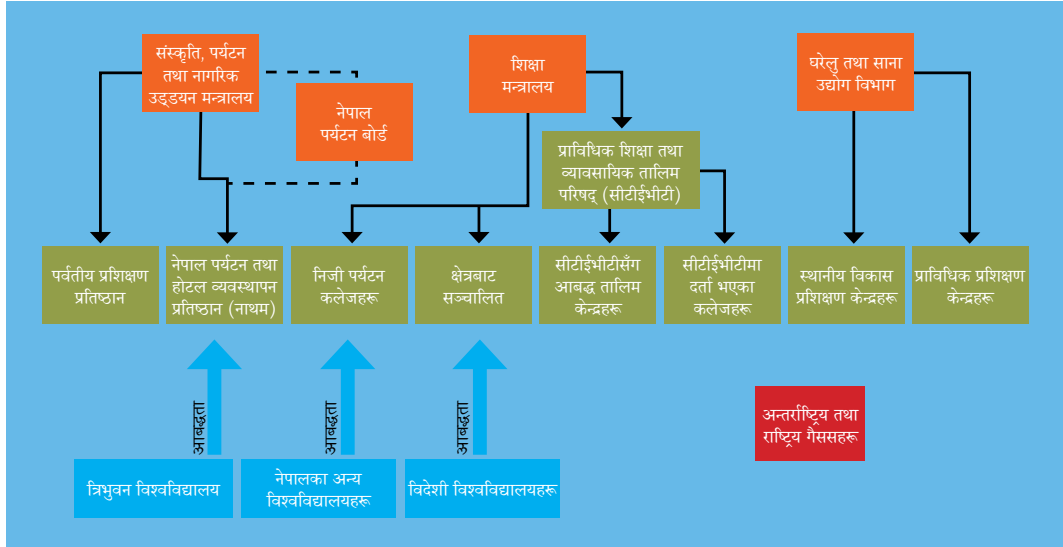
संस्कृति, पर्यटन तथा नागरिक उड्डयन मन्त्रालय

नेपाल पर्यटन बोर्ड

शिक्षा मन्त्रालय

प्राविधिक शिक्षा तथा व्यावसायिक तालिम परिषद् (सीटीईभीटी)

घरेलु तथा साना उद्योग विभाग

पर्वतीय प्रशिक्षण प्रतिष्ठान

नेपाल पर्यटन तथा होटल व्यवस्थापन प्रतिष्ठान (नाथम)

निजी पर्यटन कलेजहरू

क्षेत्रबाट सञ्चालित

सीटीईभीटीसँग आबद्ध तालिम केन्द्रहरू

सीटीईभीटीमा दर्ता भएका कलेजहरू

स्थानीय विकास प्रशिक्षण केन्द्रहरू

प्राविधिक प्रशिक्षण केन्द्रहरू

आबद्धता

आबद्धता

आबद्धता

अन्तर्राष्ट्रिय तथा राष्ट्रिय गैससहरू

त्रिभुवन विश्वविद्यालय

नेपालका अन्य विश्वविद्यालयहरू

विदेशी विश्वविद्यालयहरू